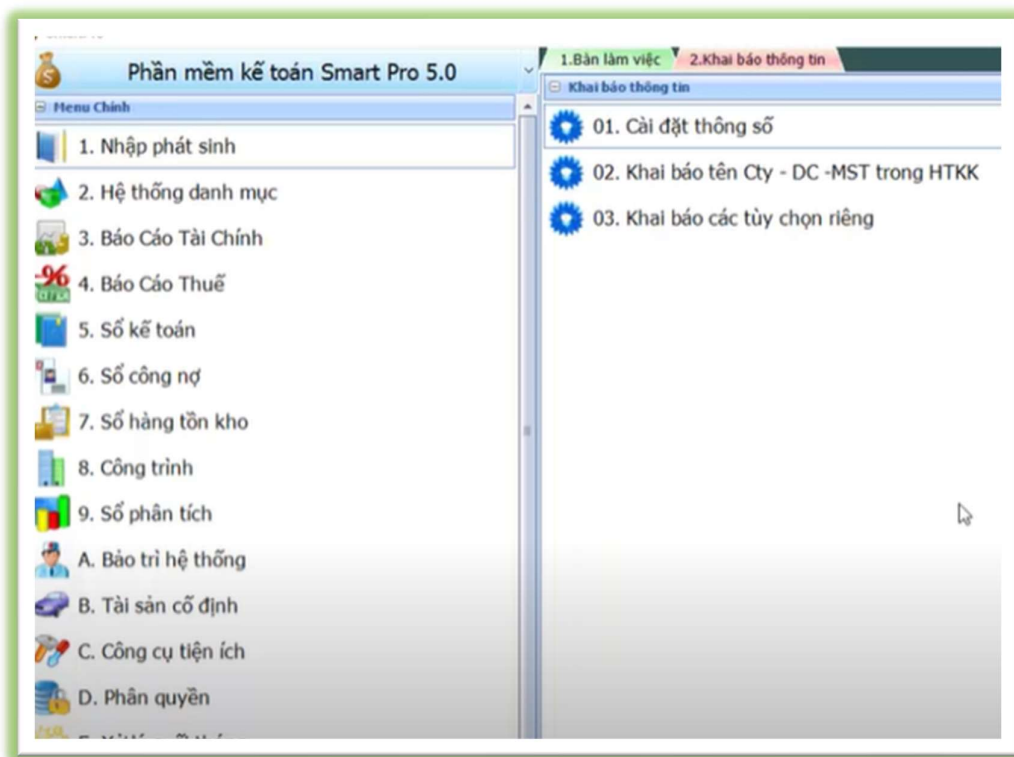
Phần mềm kế toán Smart Pro 5.0

Menu Chính

1. Nhập phát sinh
2. Hệ thống danh mục
3. Báo Cáo Tài Chính
4. Báo Cáo Thuế
5. Sổ kế toán
6. Sổ công nợ
7. Sổ hàng tồn kho
8. Công trình
9. Sổ phân tích
A. Bảo trì hệ thống
B. Tài sản cố định
C. Công cụ tiện ích
D. Phân quyền
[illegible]

1.Bàn làm việc
2.Khai báo thông tin

Khai báo thông tin

01. Cài đặt thông số
02. Khai báo tên Cty - DC -MST trong HTKK
03. Khai báo các tùy chọn riêng